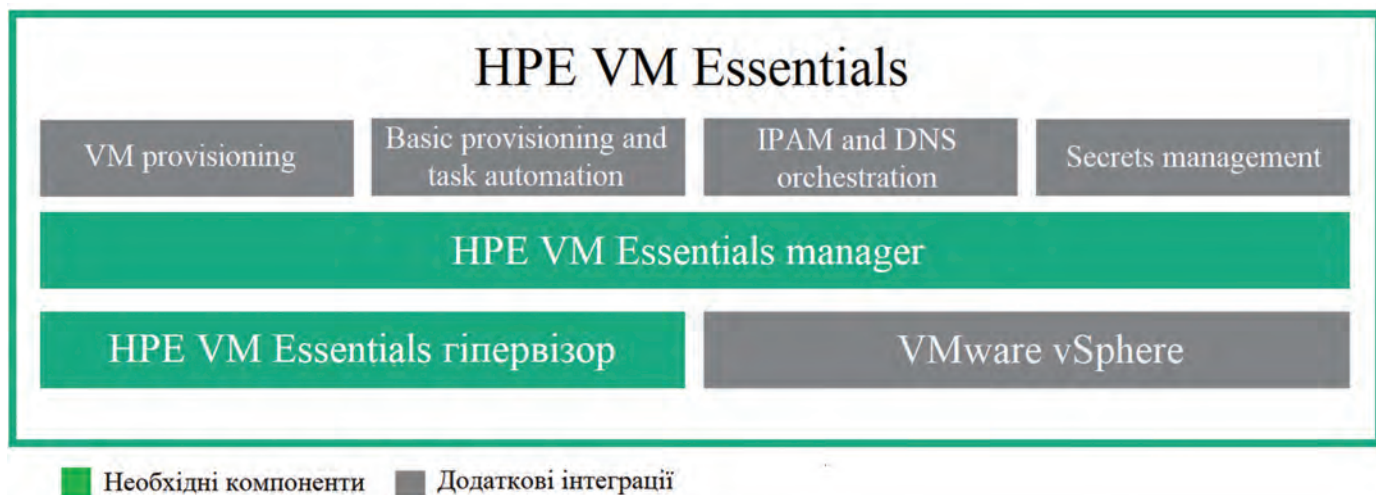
HPE VM Essentials

VM provisioning

Basic provisioning and task automation

IPAM and DNS orchestration

Secrets management

HPE VM Essentials manager

HPE VM Essentials гіпервізор

VMware vSphere

Необхідні компоненти

Додаткові інтеграції